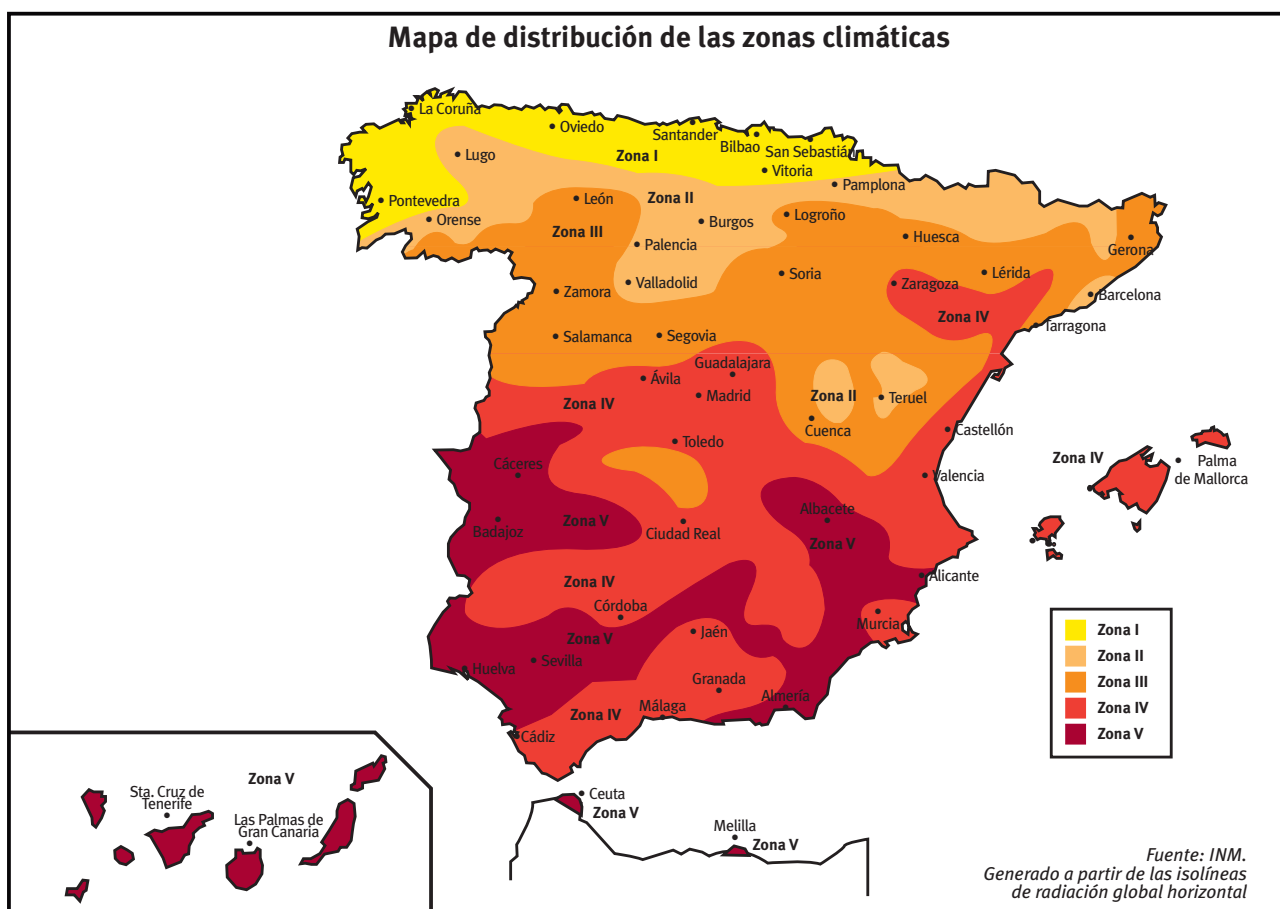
Mapa de distribución de las zonas climáticas

La Coruña
Oviedo
Santander
Bilbao
San Sebastián
Vitoria
Zona I
Lugo
Pamplona
Pontevedra
León
Zona II
Orense
Burgos
Logroño
Zona III
Palencia
Huesca
Gerona
Soria
Lérida
Valladolid
Zaragoza
Zamora
Barcelona
Zona IV
Tarragona
Salamanca
Segovia
Guadalajara
Ávila
Madrid
Zona II
Teruel
Zona IV
Cuenca
Castellón
Toledo
Cáceres
Zona IV
Palma de Mallorca
Valencia
Albacete
Zona V
Badajoz
Ciudad Real
Zona V
Alicante
Zona IV
Córdoba
Murcia
Zona V
Jaén
Huelva
Sevilla
Granada
Almería
Málaga
Zona IV
Cádiz

| | |
|---|---|
| | Zona I |
| | Zona II |
| | Zona III |
| | Zona IV |
| | Zona V |

Zona V
Sta. Cruz de Tenerife
Las Palmas de Gran Canaria
Ceuta
Zona V
Melilla
Zona V

Fuente: INM.
Generado a partir de las isolíneas de radiación global horizontal